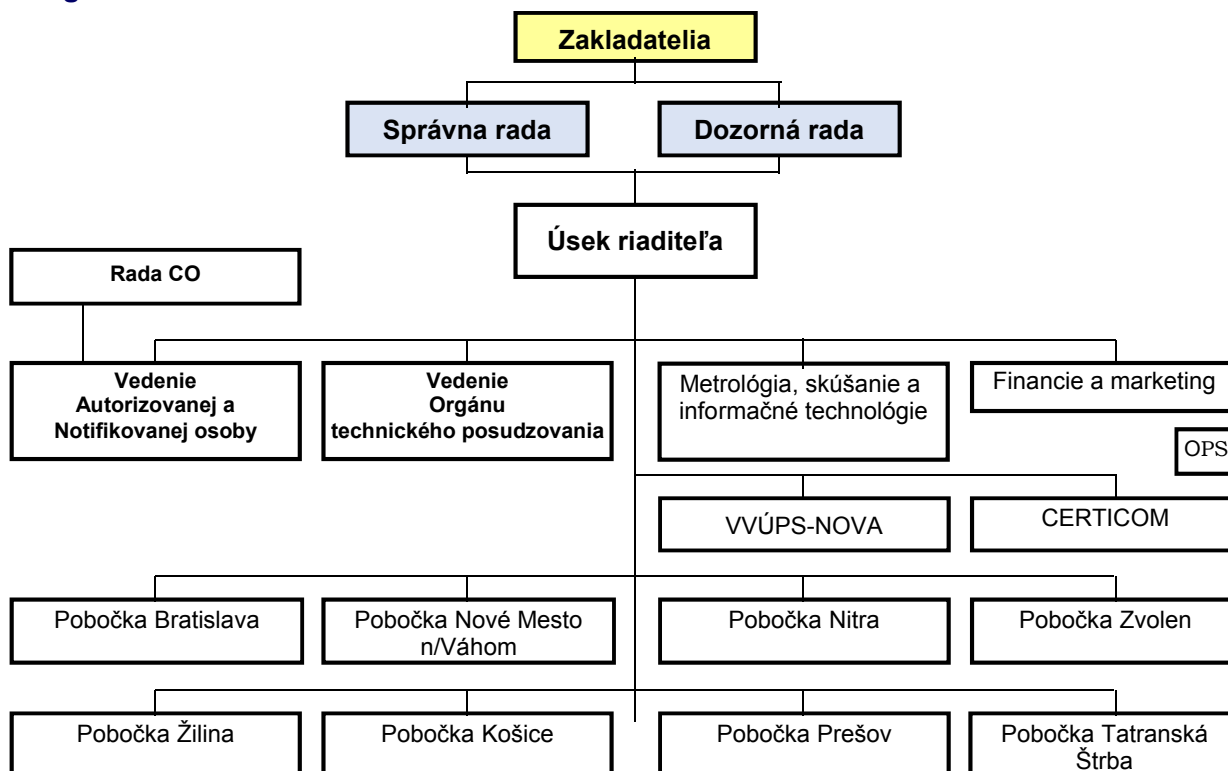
Zakladatelia

Správna rada

Dozorná rada

Úsek riaditeľa

Rada CO

Vedenie Autorizovanej a Notifikovanej osoby

Vedenie Orgánu technického posudzovania

Metrológia, skúšanie a informačné technológie

Financie a marketing

OPS

VVÚPS-NOVA

CERTICOM

Pobočka Bratislava

Pobočka Nové Mesto n/Váhom

Pobočka Nitra

Pobočka Zvolen

Pobočka Žilina

Pobočka Košice

Pobočka Prešov

Pobočka Tatranská Štrba